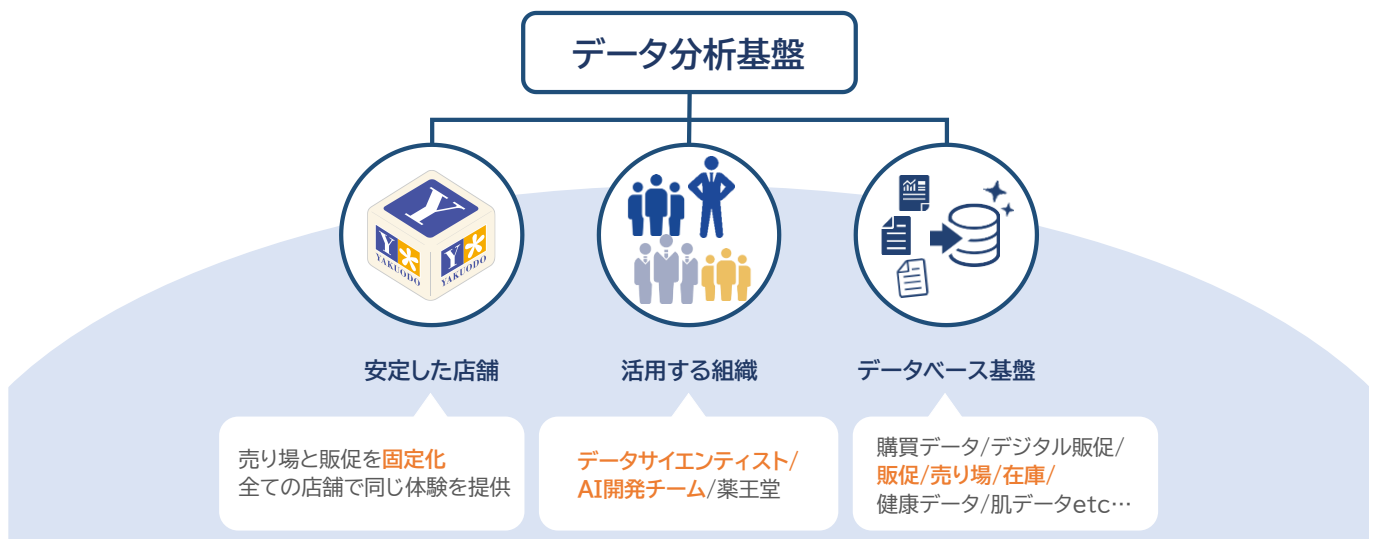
データ分析基盤

Y YAKUODO Y YAKUODO

安定した店舗

売り場と販促を固定化
全ての店舗で同じ体験を提供

活用する組織

データサイエンティスト/
AI開発チーム/薬王堂

データベース基盤

購買データ/デジタル販促/
販促/売り場/在庫/
健康データ/肌データetc…